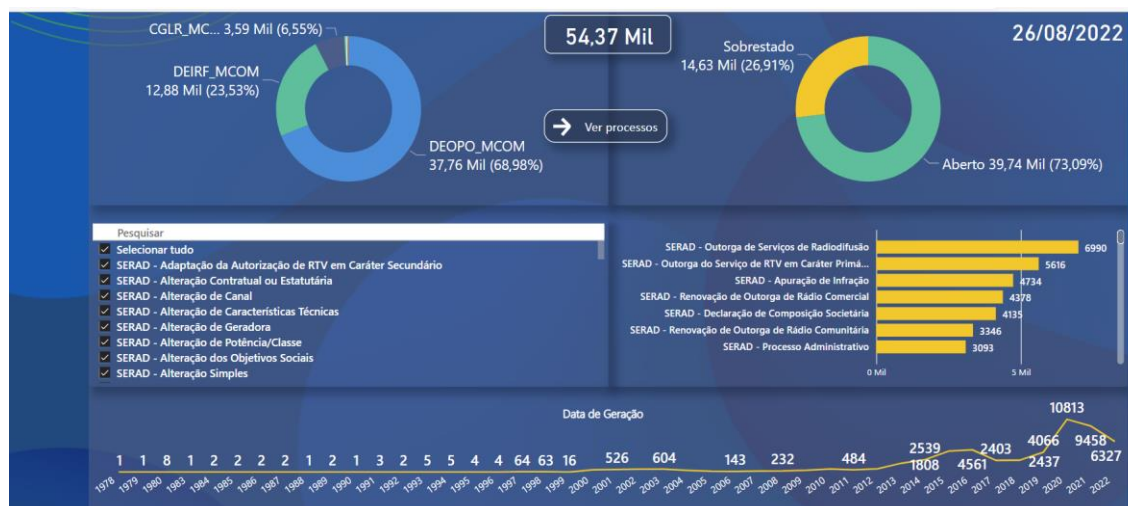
CGLR_MC... 3,59 Mil (6,55%)

DEIRF_MCOM
12,88 Mil (23,53%)

DEOPO_MCOM
37,76 Mil (68,98%)

54,37 Mil

Ver processos

Sobrestado
14,63 Mil (26,91%)

Aberto 39,74 Mil (73,09%)

26/08/2022

Pesquisar
Selecionar tudo
SERAD - Adaptação da Autorização de RTV em Caráter Secundário
SERAD - Alteração Contratual ou Estatutária
SERAD - Alteração de Canal
SERAD - Alteração de Características Técnicas
SERAD - Alteração de Geradora
SERAD - Alteração de Potência/Classe
SERAD - Alteração dos Objetivos Sociais
SERAD - Alteração Simples

| | |
|---|---|
| SERAD - Outorga de Serviços de Radiodifusão | 6990 |
| SERAD - Outorga do Serviço de RTV em Caráter Primá... | 5616 |
| SERAD - Apuração de Infração | 4734 |
| SERAD - Renovação de Outorga de Rádio Comercial | 4378 |
| SERAD - Declaração de Composição Societária | 4135 |
| SERAD - Renovação de Outorga de Rádio Comunitária | 3346 |
| SERAD - Processo Administrativo | 3093 |

0 Mil
5 Mil

Data de Geração

1 1 8 1 2 2 2 2 1 2 1 3 2 5 5 4 4 64 63 16 526 604 143 232 484 2539 1808 4561 2403 2437 4066 10813 9458 6327

1978 1979 1980 1983 1984 1985 1986 1987 1988 1989 1990 1991 1992 1993 1994 1995 1996 1997 1998 1999 2000 2001 2002 2003 2004 2005 2006 2007 2008 2009 2010 2011 2012 2013 2014 2015 2016 2017 2018 2019 2020 2021 2022